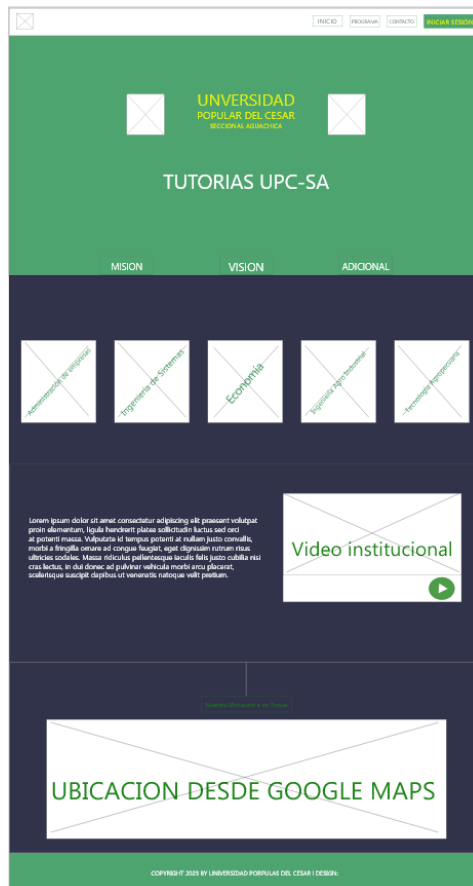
INICIO PROGRAMA CONTACTO INICIAR SESIÓN

UNVERSIDAD
POPULAR DEL CESAR
SECCIONAL AGUACHICA

TUTORIAS UPC-SA

MISION VISION ADICIONAL

Administración de empresas
Ingeniería de Sistemas
Economía
Ingeniería Agroindustrial
Tecnología Agropecuaria

Lorem ipsum dolor sit amet consectetur adipiscing elit praesent volutpat proin elementum, ligula hendrerit platea sollicitudin luctus sed orci at potenti massa. Vulputate id tempus potenti at nullam justo convallis, morbi a fringilla ornare ad congue feugiat, eget dignissim rutrum risus ultricies sodales. Massa ridiculus pellentesque iaculis felis justo cubilia nisi cras lectus, in dui donec ad pulvinar vehicula morbi arcu placerat, scelerisque suscipit dapibus ut venenatis natoque velit pretium.

Video institucional

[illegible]

UBICACION DESDE GOOGLE MAPS

COPYRIGHT 2025 BY UNIVERSIDAD PORPULAS DEL CESAR | DESIGN: